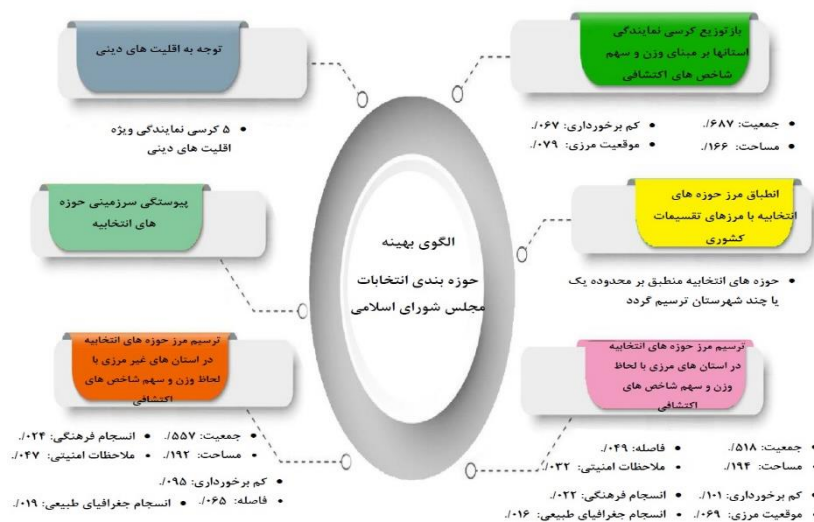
الگوی بهینه

حوزه بندی انتخابات مجلس شورای اسلامی

بازتوزیع کرسی نمایندگی استانها بر مبنای وزن و سهم شاخص های اکتشافی

• جمعیت: ۰.۶۸۷ • کم برخورداری: ۰.۰۶۷
• مساحت: ۰.۱۶۶ • موقعیت مرزی: ۰.۰۷۹

توجه به اقلیت های دینی

• ۵ کرسی نمایندگی ویژه اقلیت های دینی

انطباق مرز حوزه های انتخابیه با مرزهای تقسیمات کشوری

• حوزه های انتخابیه منطبق بر محدوده یک یا چند شهرستان ترسیم گردد

پیوستگی سرزمینی حوزه های انتخابیه

ترسیم مرز حوزه های انتخابیه در استان های مرزی با لحاظ وزن و سهم شاخص های اکتشافی

• جمعیت: ۰.۵۱۸ • فاصله: ۰.۰۴۹
• مساحت: ۰.۱۹۴ • ملاحظات امنیتی: ۰.۰۳۲
• کم برخورداری: ۰.۱۰۱ • انسجام فرهنگی: ۰.۰۲۲
• موقعیت مرزی: ۰.۰۶۹ • انسجام جغرافیای طبیعی: ۰.۰۱۶

ترسیم مرز حوزه های انتخابیه در استان های غیر مرزی با لحاظ وزن و سهم شاخص های اکتشافی

• جمعیت: ۰.۵۵۷ • انسجام فرهنگی: ۰.۰۲۴
• مساحت: ۰.۱۹۲ • ملاحظات امنیتی: ۰.۰۴۷
• کم برخورداری: ۰.۰۹۵
• فاصله: ۰.۰۶۵ • انسجام جغرافیای طبیعی: ۰.۰۱۹